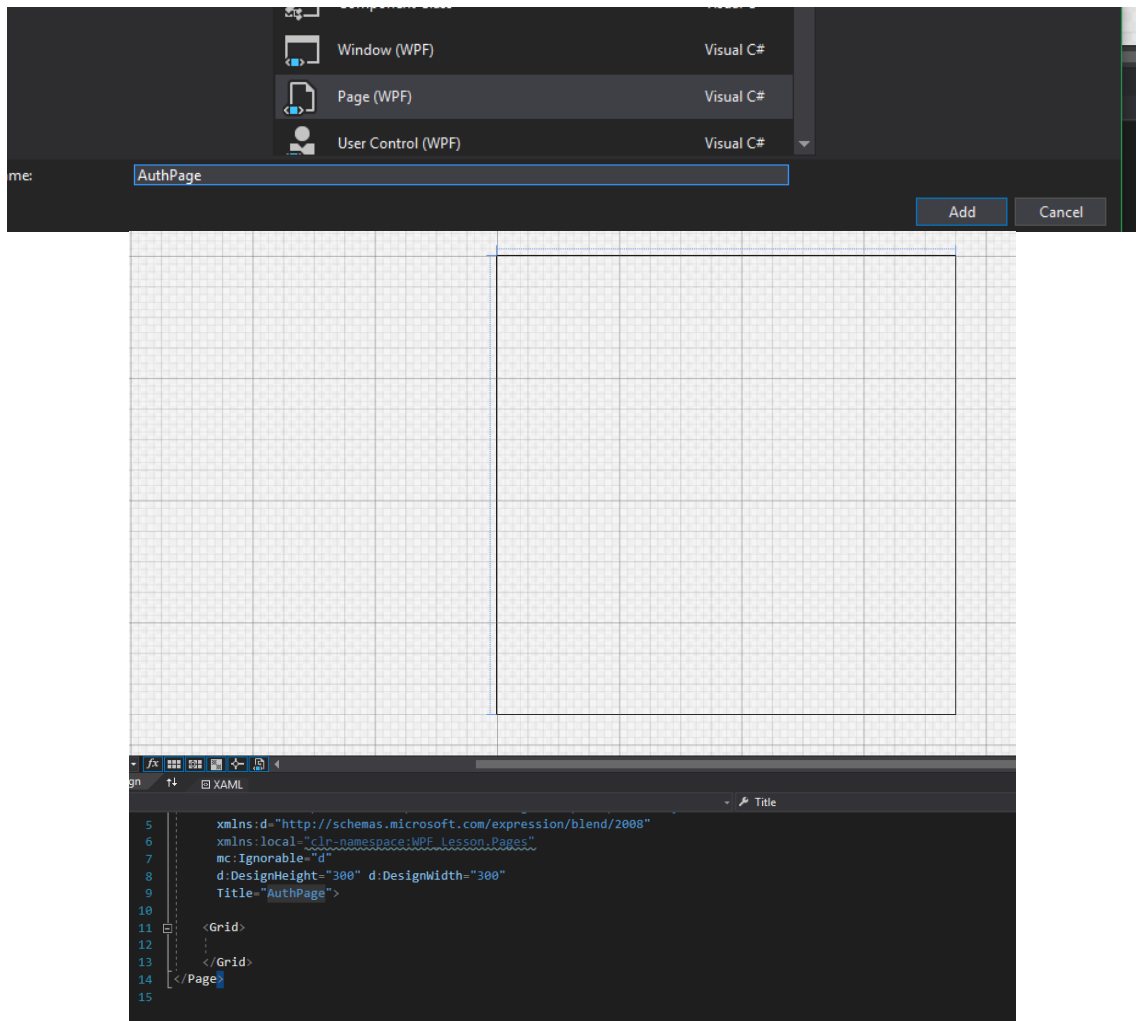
Window (WPF) Visual C#

Page (WPF) Visual C#

User Control (WPF) Visual C#

me:

AuthPage

Add

Cancel

gn

XAML

Title

5 xmlns:d="http://schemas.microsoft.com/expression/blend/2008"
6 xmlns:local="clr-namespace:WPF_Lesson.Pages"
7 mc:Ignorable="d"
8 d:DesignHeight="300" d:DesignWidth="300"
9 Title="AuthPage">
10
11 <Grid>
12
13 </Grid>
14 </Page>
15